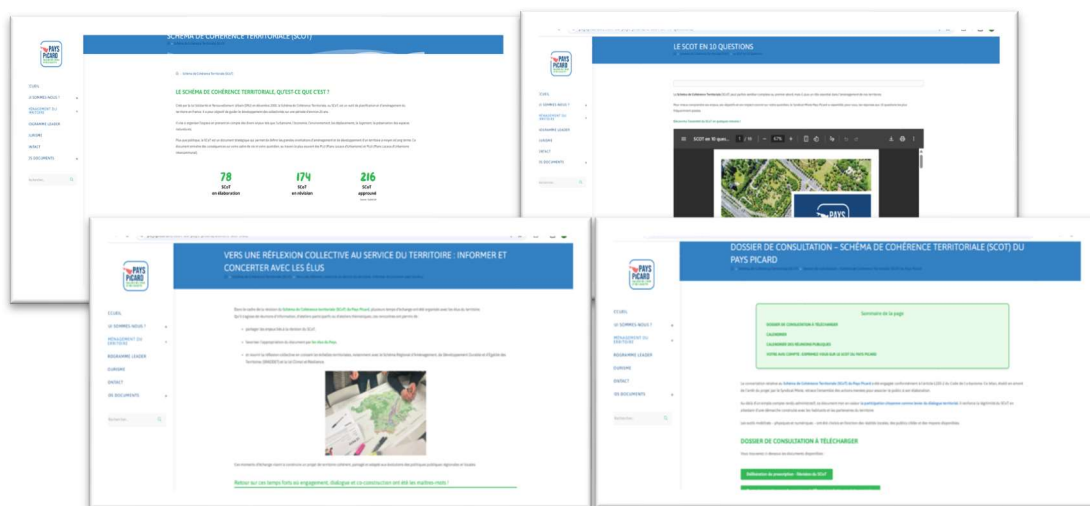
PAYS PICARD

SCHÉMA DE COHÉRENCE TERRITORIALE (SCOT)

LE SCHÉMA DE COHÉRENCE TERRITORIALE, QU'EST-CE QUE C'EST ?

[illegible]

78
SCoT
en élaboration

174
SCoT
en révision

216
SCoT
approuvé

LE SCOT EN 10 QUESTIONS

SCOT en 10 ques...

VERS UNE RÉFLEXION COLLECTIVE AU SERVICE DU TERRITOIRE : INFORMER ET CONCERTER AVEC LES ÉLUS

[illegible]

Retour sur ces temps forts où engagement, dialogue et co-construction ont été les maîtres mots !

DOSSIER DE CONSULTATION – SCHÉMA DE COHÉRENCE TERRITORIALE (SCOT) DU PAYS PICARD

Sommaire de la page

DOSSIER DE CONSULTATION À TÉLÉCHARGER

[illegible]

DOSSIER DE CONSULTATION À TÉLÉCHARGER

Délibération de prescription - Révision du SCoT

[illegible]